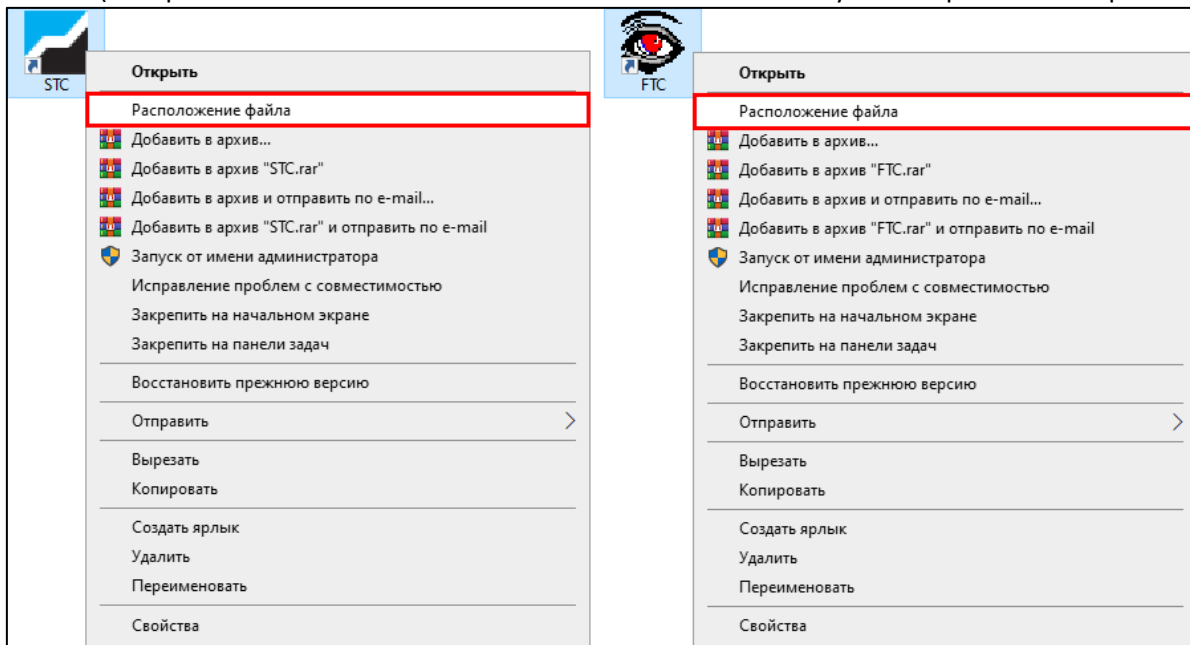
STC

Открыть
Расположение файла
Добавить в архив...
Добавить в архив "STC.rar"
Добавить в архив и отправить по e-mail...
Добавить в архив "STC.rar" и отправить по e-mail
Запуск от имени администратора
Исправление проблем с совместимостью
Закрепить на начальном экране
Закрепить на панели задач
Восстановить прежнюю версию
Отправить
Вырезать
Копировать
Создать ярлык
Удалить
Переименовать
Свойства

FTC

Открыть
Расположение файла
Добавить в архив...
Добавить в архив "FTC.rar"
Добавить в архив и отправить по e-mail...
Добавить в архив "FTC.rar" и отправить по e-mail
Запуск от имени администратора
Исправление проблем с совместимостью
Закрепить на начальном экране
Закрепить на панели задач
Восстановить прежнюю версию
Отправить
Вырезать
Копировать
Создать ярлык
Удалить
Переименовать
Свойства